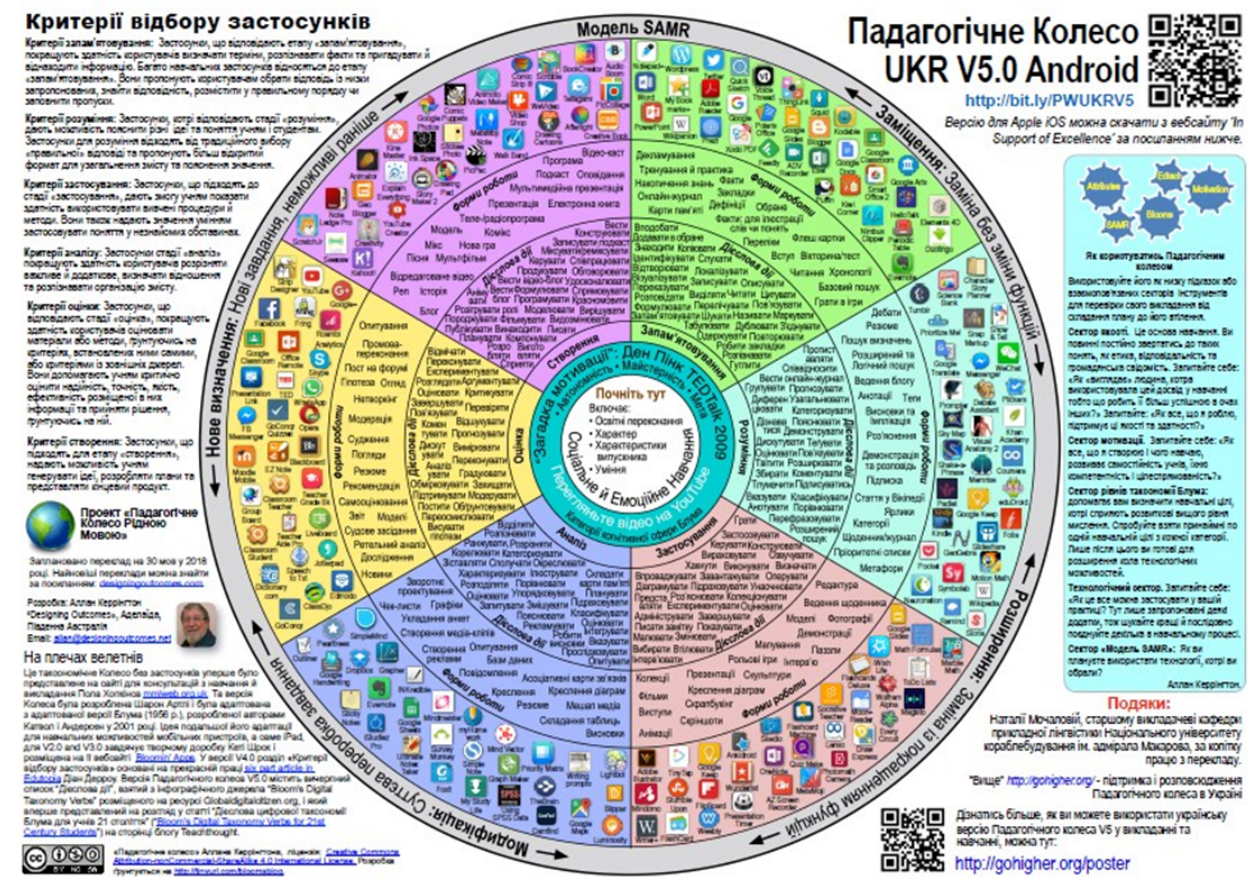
Критерії відбору застосунків

Критерії запам'ятовування: Застосунки, що відповідають етапу «запам'ятовування», покращують здатність користувача визначати терміни, розпізнавати факти та пригадувати й відтворювати інформацію. Багато навчальних застосунків відносяться до етапу «запам'ятовування». Вони пропонують користувачам обрати відповідь із низки запропонованих, знайти відповідність, розмістити у правильному порядку чи заповнити пропуски.

Критерії розуміння: Застосунки, котрі відповідають стадії «розуміння», дають можливість пояснити різні ідеї та поняття учням і студентам. Застосунки для розуміння відходять від традиційного вибору «правильної» відповіді та пропонують більш відкритий формат для узагальнення змісту та положення значення.

Критерії застосування: Застосунки, що підходять до стадії «застосування», дають змогу учням показати здатність використовувати вивчені процедури й методи. Вони також надають значення умінням застосовувати поняття у незнайомих обставинах.

Критерії аналізу: Застосунки стадії «аналіз» покращують здатність користувача розрізняти важливе й додаткове, визначати відношення та розпізнавати організацію змісту.

Критерії оцінки: Застосунки, що відповідають стадії «оцінка», покращують здатність користувача оцінювати матеріали або методи, ґрунтуючись на критеріях, встановлених ними самими, або критеріях із зовнішніх джерел. Вони допомагають учням critично оцінити надійність, точність, якість, ефективність розміщеної в них інформації та прийняти рішення, ґрунтуючись на ній.

Критерії створення: Застосунки, що підходять для стадії «створення», надають можливість учням генерувати ідеї, розробляти плани та представляти кінцевий продукт.

Проект «Падагогічне Колесо Рідною Мовою»

Заплановано переклад на 30 мов у 2018 році. Найновіші переклади можна знайти за посиланням: designingoutcomes.com

Розробка: Аллан Керрінгтон, «Designing Outcomes», Аделаїда, Південна Австралія
Email: allan@designingoutcomes.net

На плечах велетнів

Це таксономічне Колесо без застосунків уперше було представлене на сайті для консультацій з навчання й викладання Пола Хопвуда mmiweb.org.uk. За версією Колеса була розроблена Шарон Артлі і була адаптована з адаптованої версії Блума (1956 р.), розробленої авторами Катвол і Андерсен у 2001 році. Ідея подальшої його адаптації для навчальних можливостей мобільних пристроїв, а саме iPad, для V2.0 and V3.0 завдячує творчому доробку Кеті Шрок і розміщена на її вебсайті "Bloomin' Apps". У версії V4.0 розділ «Критерії відбору застосунків» основано на авторській праці six part article in Edudemic Дiан Дерроу. Версія Педагогічного колеса V5.0 містить вичерпний список "Дієслова дії", взятий з інфографічного джерела "Bloom's Digital Taxonomy Verbs" розміщеного на ресурсі Globaldigitalcitizen.org, і який вперше представлений на розгляд у статті "Дієслова цифрової таксономії Блума для учнів 21 століття" ("Bloom's Digital Taxonomy Verbs for 21st Century Students") на сторінці блогу Teachthought.

«Падагогічне колесо Аллана Керрінгтона, ліцензія: Creative Commons Attribution-NonCommercial-ShareAlike 4.0 International License. Розробка ґрунтується на http://tinyurl.com/bloomsblog

Модель SAMR

Нове визначення: Нові завдання, неможливі раніше

Модифікація: Суттєва переробка завдання

Заміщення: Заміна без зміни функцій

Розширення: Заміна із покращеними функціями

"Загадка мотивації": Ден Пінк TEDTalk 2009
Автономність • Майстерність • Мета
Соціальне й Емоційне Навчання
Перегляньте відео на YouTube
Категорії когнітивної сфери Блума

Почніть тут
Включає:
• Освітні переконання
• Характер
• Характеристики випускника
• Уміння

Створення
Оцінка
Аналіз
Застосування
Розуміння
Запам'ятовування

Форми роботи
Дієслова дії

Відео-каст Програма Подкаст Оповідання Мультимедійна презентація Презентація Електронна книга Теле-/радіопрограма Комікс Модель Нова гра Мікс Пісня Мультфільм Відредаговане відео Реп Історія Блог

Бути автором Конструювати Записувати подкаст Мікшувати/реміксувати Співпрацювати Редагувати Продукувати Обговорювати Вести вікі-блог Удосконалювати Блог Програмувати Кросмоніторити Розігрувати ролі Моделювати Вирішувати Публікувати Винаходити Писати Планувати Компонувати Будувати Створювати

Декламування Тренування й практика Накопичений знань Факти Онлайн-журнал Закладки Карти пам'яті Визначення Дефініції Факти: для іноземної слів чи понять Перелік Флеш картки Вступ Вікторина/тест Читання Хронології Базовий пошук Грати в ігри

Впізнавати Додавати в обране Знаходити Копіювати Ідентифікувати Слухати Відтворювати Локалізувати Запам'ятовувати Записувати Повторювати Розповідати Виділяти Читати Цитувати Перелічувати Пов'язувати Називати Маркувати Зберігати Закладки Дублювати Зіставити Шукати Відтворити Розпізнавати Гуглити

Пропустити зміст Розширений та Логічний пошук Ведення блогу Анотації Теги Висновки та Імплікація Роз'яснення Демонстрація та розповідь Підписка Статті у Вікіпедії Ярлики Категорії Щоденник/журнал Пріоритетні списки Метафори

Вести онлайн-журнал Групувати Порівнювати Диференціювати Узагальнювати Коментувати Категоризувати Пояснювати Уточнювати Дискутувати Тегувати Оцінювати Розширювати Описувати Коментувати Тлумачити Підписуватися Вказувати Класифікувати Анотувати Порівнювати Перефразовувати Прогнозувати

Опитування Промова-переконання Пост на форумі Гіпотеза Огляд Нетворкінг Модерація Судження Поради Резюме Рекомендація Самоспоснвання Звіт Моделі Судове засідання Реальний аналіз Дослідження Новини

Відмічати Перевіряти Тестувати Експериментувати Розглядати Аргументувати Оцінювати Критикувати Виявляти Перевіряти Коментувати Прогнозувати Аналізувати Судити Обґрунтувати Дискутувати Підтримувати Висувати гіпотези Постити Обґрунтовувати Переосмислювати

Опитування Бази даних Звітування Повідомлення Асоціативні карти зв'язків Креслення діаграм Таблиці Резюме Мешапи Складання таблиць Висновки Запрошення Гра Кредитні книги Креслення діаграм

Впроваджувати Завантажувати Оперувати Програмувати Пояснювати Інтерпретувати Розробляти Виконувати Заміщувати Змінювати Приєднуватися Надавати Моделювати Конструювати

Редактура Ведення щоденника Модель Фотографії Демонстрації Малювання Пазли Рольові ігри Інтерв'ю Колекції Фільми Виступи Презентації Скульптури Креслення діаграм Скрапбукінг Скріншоти Анімації

Падагогічне Колесо UKR V5.0 Android
http://bit.ly/PWUKRV5
Версію для Apple iOS можна скачати з вебсайту "In Support of Excellence" за посиланням нижче.

Attributes Edtech Motivation Blooms SAMR

Як користуватись Падагогічним колесом
Використовуйте його як низку підказок або взаємопов'язаних секторів інструментів для перевірки свого викладання та складання планів до його втілення.

Сектор якості. Це основа навчання. Ви повинні постійно звертатись до твоїх понять, як етика, відповідальність та громадянська свідомість. Запитайте себе: «Як «виглядає» людина, котра прагнеться або досягла у навчанні того що робить її більш успішною в очах інших?» Запитайте: «Як все, що я роблю, підтримує ці якості та здатності?»

Сектор мотивації. Запитайте себе: «Як все, що я створюю і чого навчаю, розвиває свавиться учнів, їхню компетентність і цілеспрямованість?»

Сектор рівнів таксономії Блума: допоможе вам визначити навчальні цілі, котрі сприяють розвитку вищого рівня мислення. Спробуйте взяти принаймні по одній навчальній цілі з кожної категорії. Лише після цього ви готові для розширення кола технологічних можливостей.

Технологічний вектор. Запитайте себе: «Як ще все можна застосувати у вашій практиці? Тут лише запропоновані деякі додатки, тож шукайте іншої й поліпшіть, поєднуйте декілька в навчальному процесі.

Сектор «Модель SAMR»: Як ви плануєте використати технології, котрі ви обрали?

Аллан Керрінгтон.

Подяки:
Наталії Мочаловій, старшому викладачеві кафедри прикладної лінгвістики Національного університету кораблебудування ім. адмірала Макарова, за копітку працю з перекладу.

"Вище" http://gohigher.org/ - підтримка і розповсюдження Падагогічного колеса в Україні

Дізнатись більше, як ви можете використати українську версію Падагогічного колеса V5 у викладанні та навчанні, можна тут:
http://gohigher.org/poster